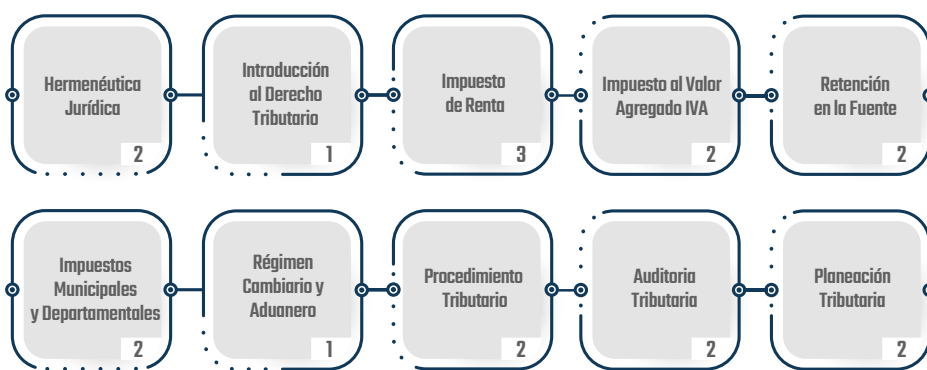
Hermenéutica Jurídica
2

Introducción al Derecho Tributario
1

Impuesto de Renta
3

Impuesto al Valor Agregado IVA
2

Retención en la Fuente
2

Impuestos Municipales y Departamentales
2

Régimen Cambiario y Aduanero
1

Procedimiento Tributario
2

Auditoria Tributaria
2

Planeación Tributaria
2